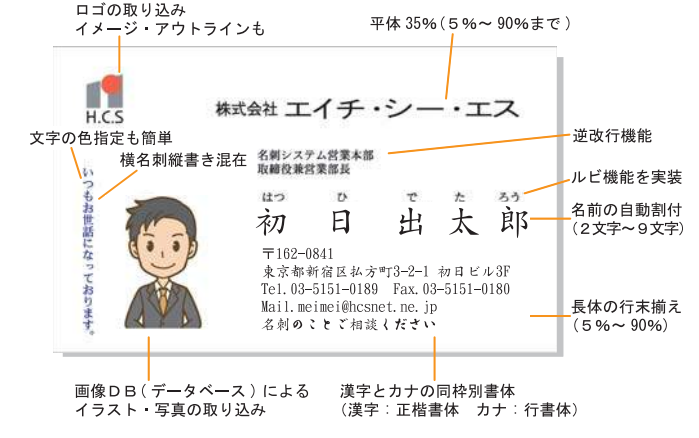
ロゴの取り込み
イメージ・アウトラインも

平体 35%（５%～ 90%まで）

H.C.S

株式会社 エイチ・シー・エス

文字の色指定も簡単

横名刺縦書き混在

逆改行機能

名刺システム営業本部
取締役兼営業部長

ルビ機能を実装

いつもお世話になっております。

はつ　ひ　で　た　ろう
初 日 出 太 郎

名前の自動割付
（２文字～９文字）

〒162-0841
東京都新宿区払方町3-2-1 初日ビル3F
Tel.03-5151-0189　Fax.03-5151-0180
Mail.meimei@hcsnet.ne.jp
名刺のことご相談ください

長体の行末揃え
（５%～ 90%）

画像ＤＢ（データベース）による
イラスト・写真の取り込み

漢字とカナの同枠別書体
（漢字：正楷書体　カナ：行書体）